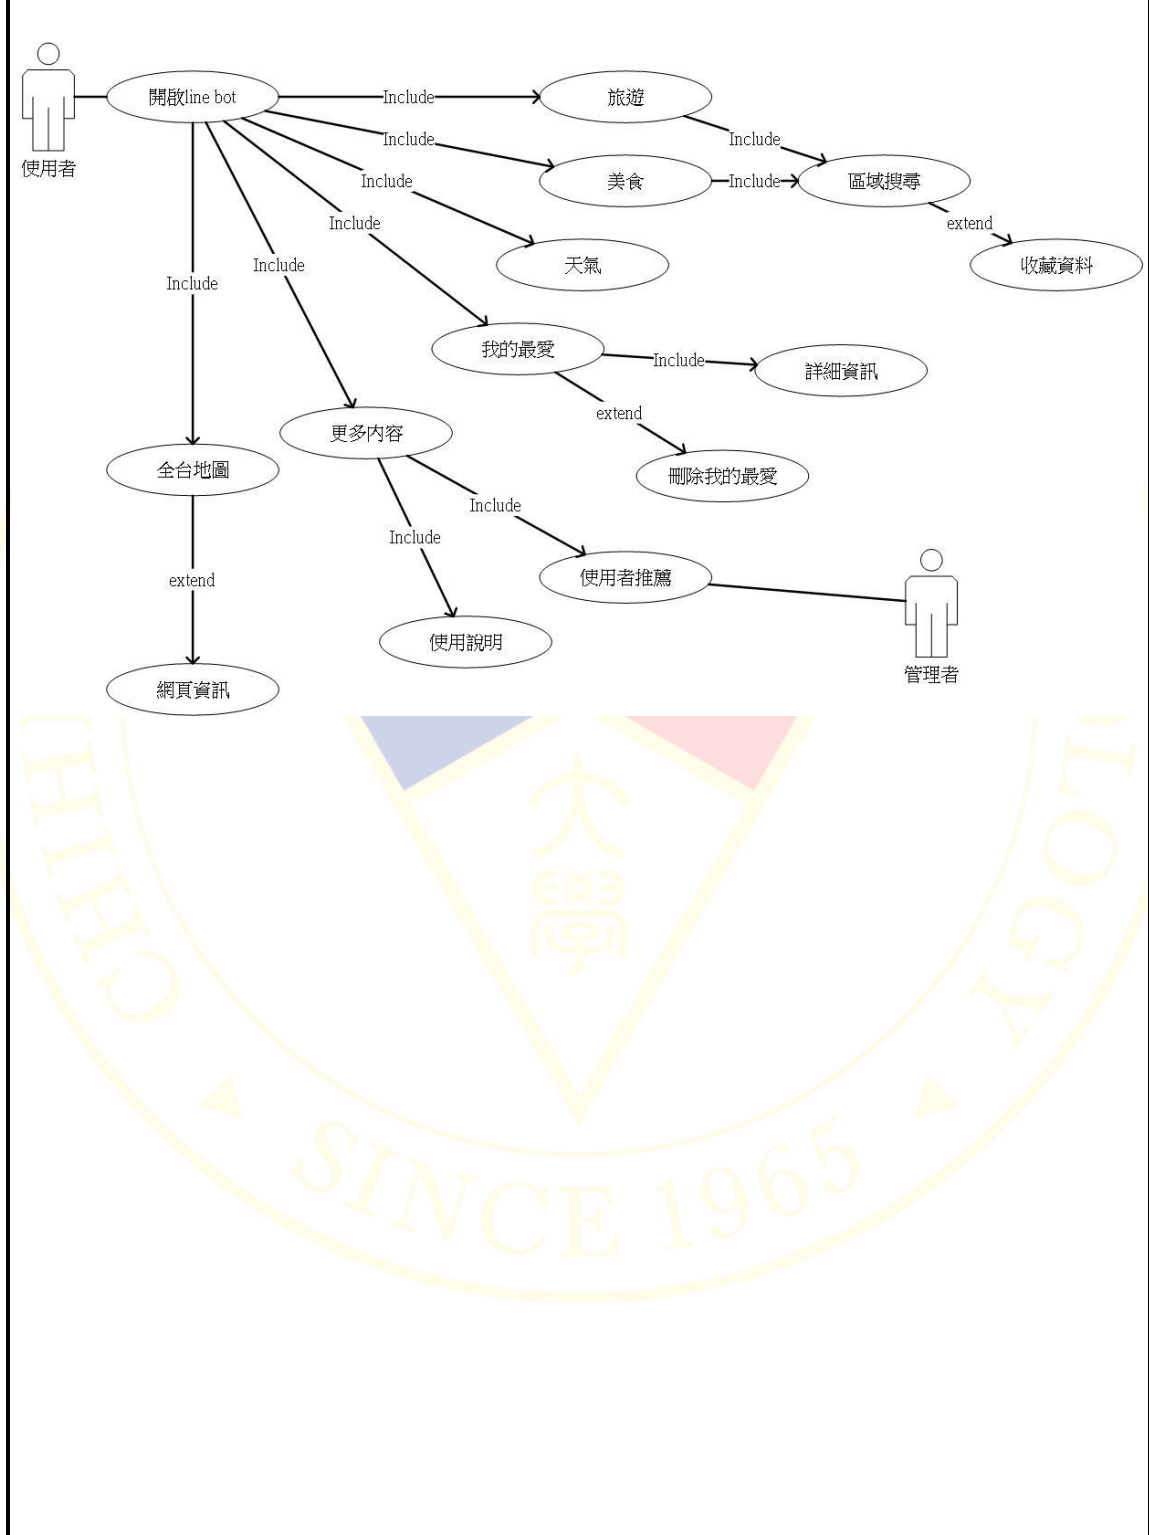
使用者

開啟line bot

Include

旅遊

Include

Include

美食

Include

區域搜尋

Include

天氣

extend

收藏資料

Include

Include

Include

我的最愛

Include

詳細資訊

extend

刪除我的最愛

更多內容

全台地圖

Include

Include

使用者推薦

extend

使用說明

管理者

網頁資訊

大學

CH

SINCE 1965

OGY